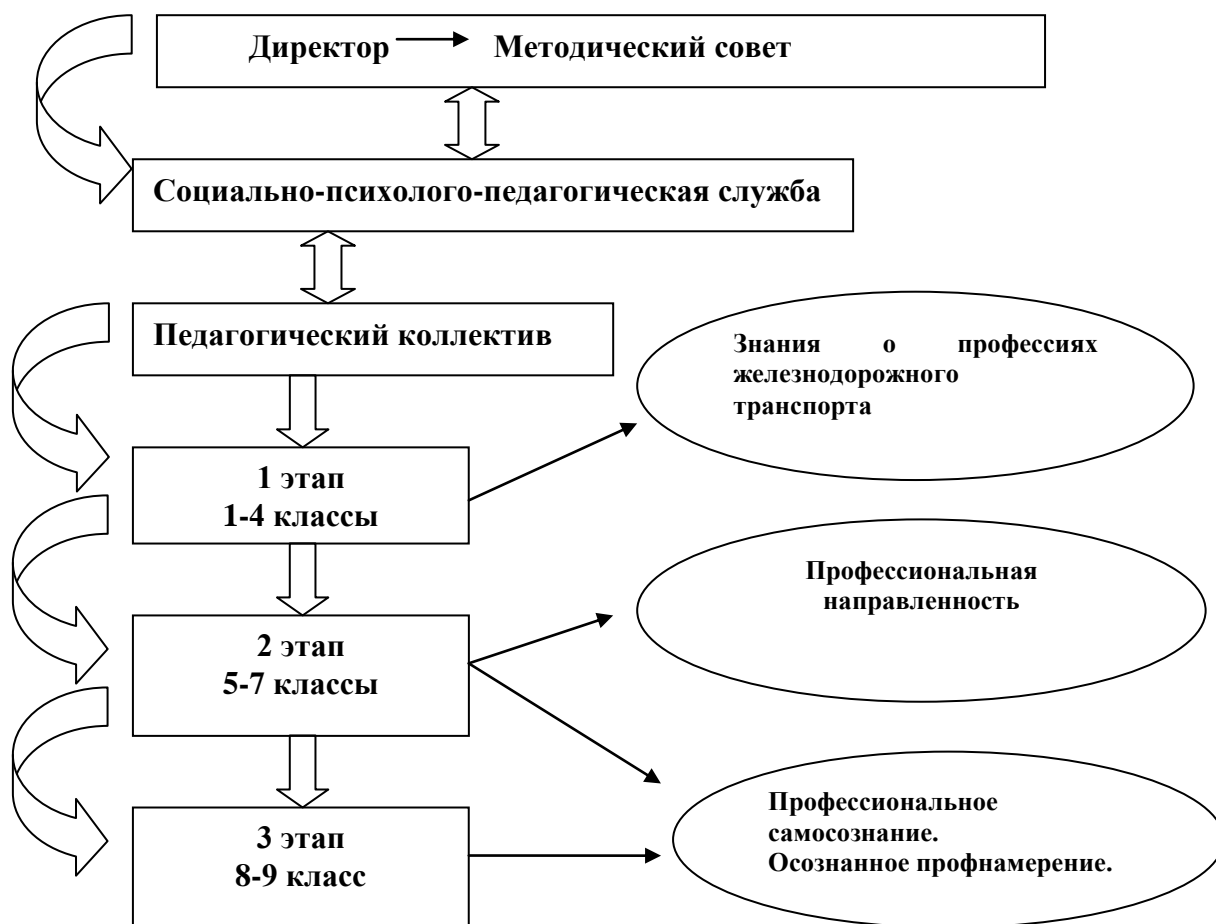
Директор Методический совет

Социально-психолого-педагогическая служба

Педагогический коллектив

Знания о профессиях железнодорожного транспорта

1 этап
1-4 классы

Профессиональная направленность

2 этап
5-7 классы

Профессиональное самосознание.
Осознанное профнамерение.

3 этап
8-9 класс